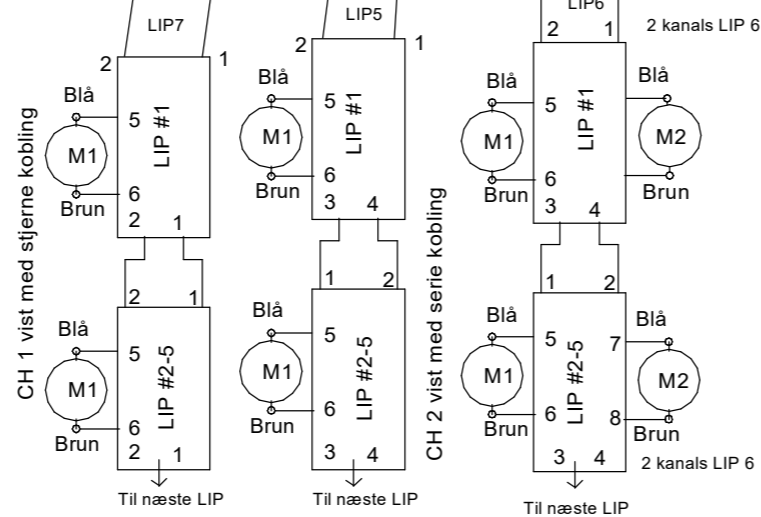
CH 1 vist med stjerne kobling

LIP7
2 1
Blå
5
M1
LIP #1
6
Brun
2 1
2 1
Blå
5
M1
LIP #2-5
6
Brun
2 1
Til næste LIP

LIP5
2 1
Blå
5
M1
LIP #1
6
Brun
3 4
1 2
Blå
5
M1
LIP #2-5
6
Brun
3 4
Til næste LIP

CH 2 vist med serie kobling

LIP6
2 1
2 kanals LIP 6
Blå
5
M1
LIP #1
Blå
M2
6
Brun
Brun
3 4
1 2
Blå
5
M1
LIP #2-5
7
Blå
M2
6
8
Brun
Brun
3 4
2 kanals LIP 6
Til næste LIP